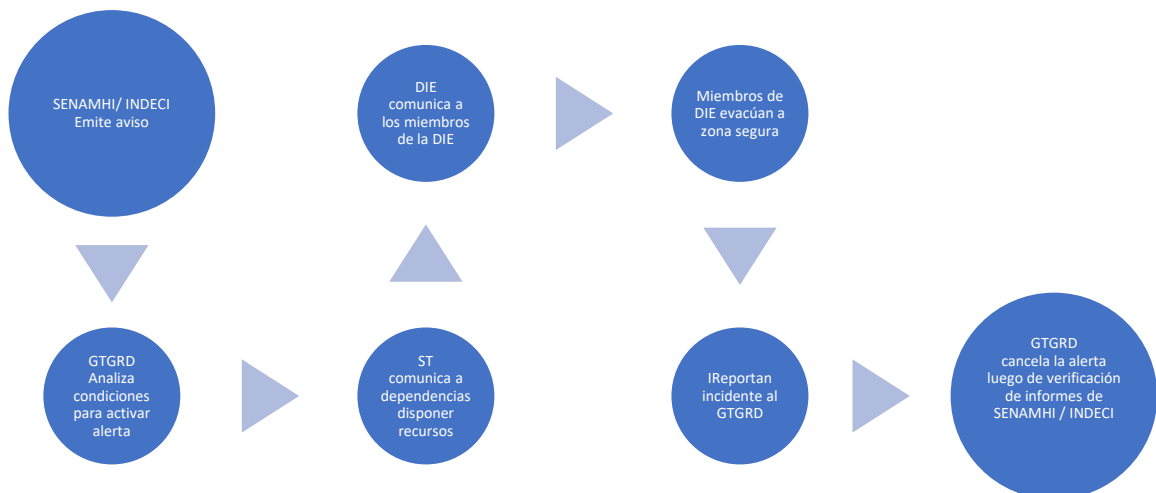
SENAMHI/ INDECI
Emite aviso

GTGRD
Analiza
condiciones
para activar
alerta

ST
comunica a
dependencias
disponer
recursos

DIE
comunica a
los miembros
de la DIE

Miembros de
DIE evacúan a
zona segura

IReportan
incidente al
GTGRD

GTGRD
cancela la alerta
luego de verificación
de informes de
SENAMHI / INDECI